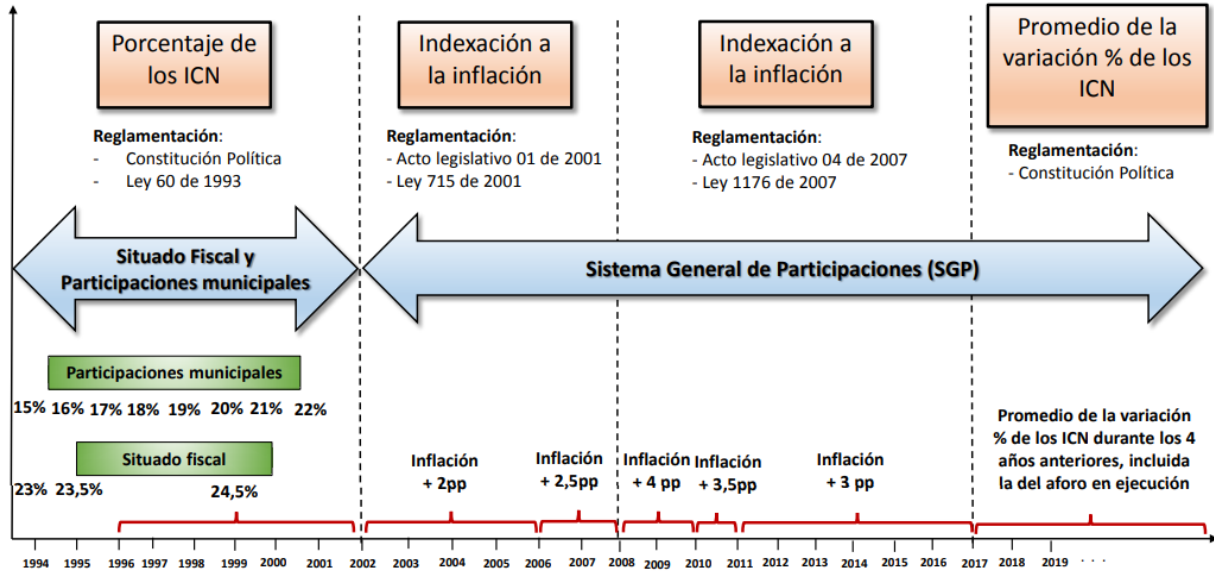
Porcentaje de los ICN

Reglamentación:
- Constitución Política
- Ley 60 de 1993

Indexación a la inflación

Reglamentación:
- Acto legislativo 01 de 2001
- Ley 715 de 2001

Indexación a la inflación

Reglamentación:
- Acto legislativo 04 de 2007
- Ley 1176 de 2007

Promedio de la variación % de los ICN

Reglamentación:
- Constitución Política

Situado Fiscal y Participaciones municipales

Sistema General de Participaciones (SGP)

Participaciones municipales

15% 16% 17% 18% 19% 20% 21% 22%

Situado fiscal

23% 23,5% 24,5%

Inflación + 2pp

Inflación + 2,5pp

Inflación + 4 pp

Inflación + 3,5pp

Inflación + 3 pp

Promedio de la variación % de los ICN durante los 4 años anteriores, incluida la del aforo en ejecución

1994 1995 1996 1997 1998 1999 2000 2001 2002 2003 2004 2005 2006 2007 2008 2009 2010 2011 2012 2013 2014 2015 2016 2017 2018 2019 . . .